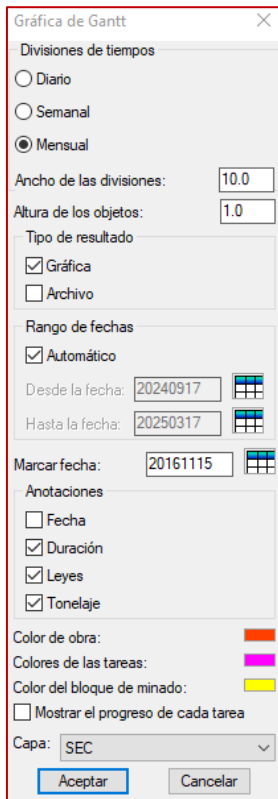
Gráfica de Gantt

Divisiones de tiempos

Diario

Semanal

Mensual

Ancho de las divisiones: 10.0

Altura de los objetos: 1.0

Tipo de resultado

Gráfica

Archivo

Rango de fechas

Automático

Desde la fecha: 20240917

Hasta la fecha: 20250317

Marcar fecha: 20161115

Anotaciones

Fecha

Duración

Leyes

Tonelaje

Color de obra:

Colores de las tareas:

Color del bloque de minado:

Mostrar el progreso de cada tarea

Capa: SEC

Aceptar

Cancelar